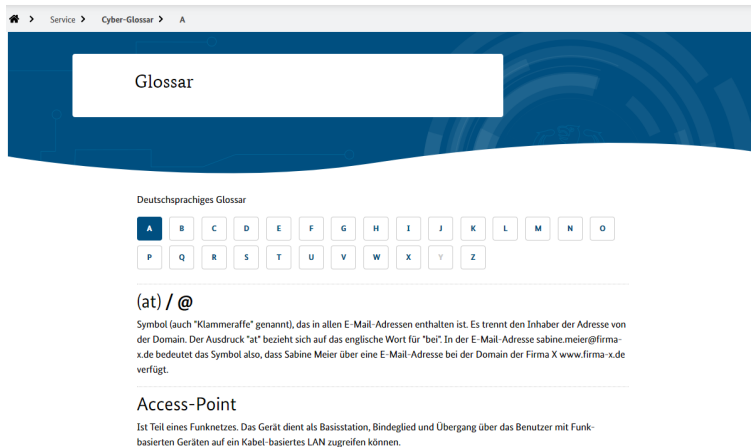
Service > Cyber-Glossar > A

Glossar

Deutschsprachiges Glossar

A B C D E F G H I J K L M N O
P Q R S T U V W X Y Z

(at) / @

Symbol (auch "Klammeraffe" genannt), das in allen E-Mail-Adressen enthalten ist. Es trennt den Inhaber der Adresse von der Domain. Der Ausdruck "at" bezieht sich auf das englische Wort für "bei". In der E-Mail-Adresse sabine.meier@firma-x.de bedeutet das Symbol also, dass Sabine Meier über eine E-Mail-Adresse bei der Domain der Firma X www.firma-x.de verfügt.

Access-Point

Ist Teil eines Funknetzes. Das Gerät dient als Basisstation, Bindeglied und Übergang über das Benutzer mit Funk-basierten Geräten auf ein Kabel-basiertes LAN zugreifen können.